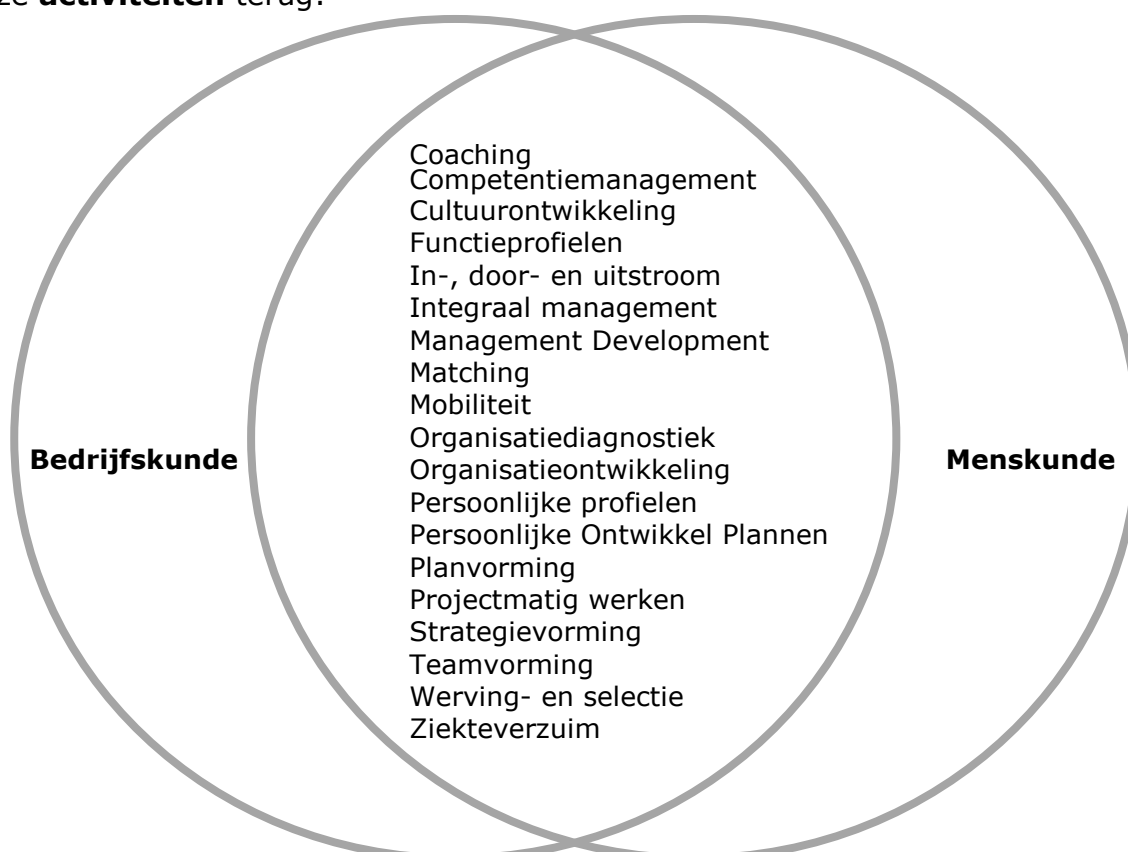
ze **activiteiten** terug.

Bedrijfskunde

Coaching
Competentiemanagement
Cultuurontwikkeling
Functieprofielen
In-, door- en uitstroom
Integraal management
Management Development
Matching
Mobiliteit
Organisatiediagnostiek
Organisatieontwikkeling
Persoonlijke profielen
Persoonlijke Ontwikkel Plannen
Planvorming
Projectmatig werken
Strategievorming
Teamvorming
Werving- en selectie
Ziekteverzuim

Menskunde